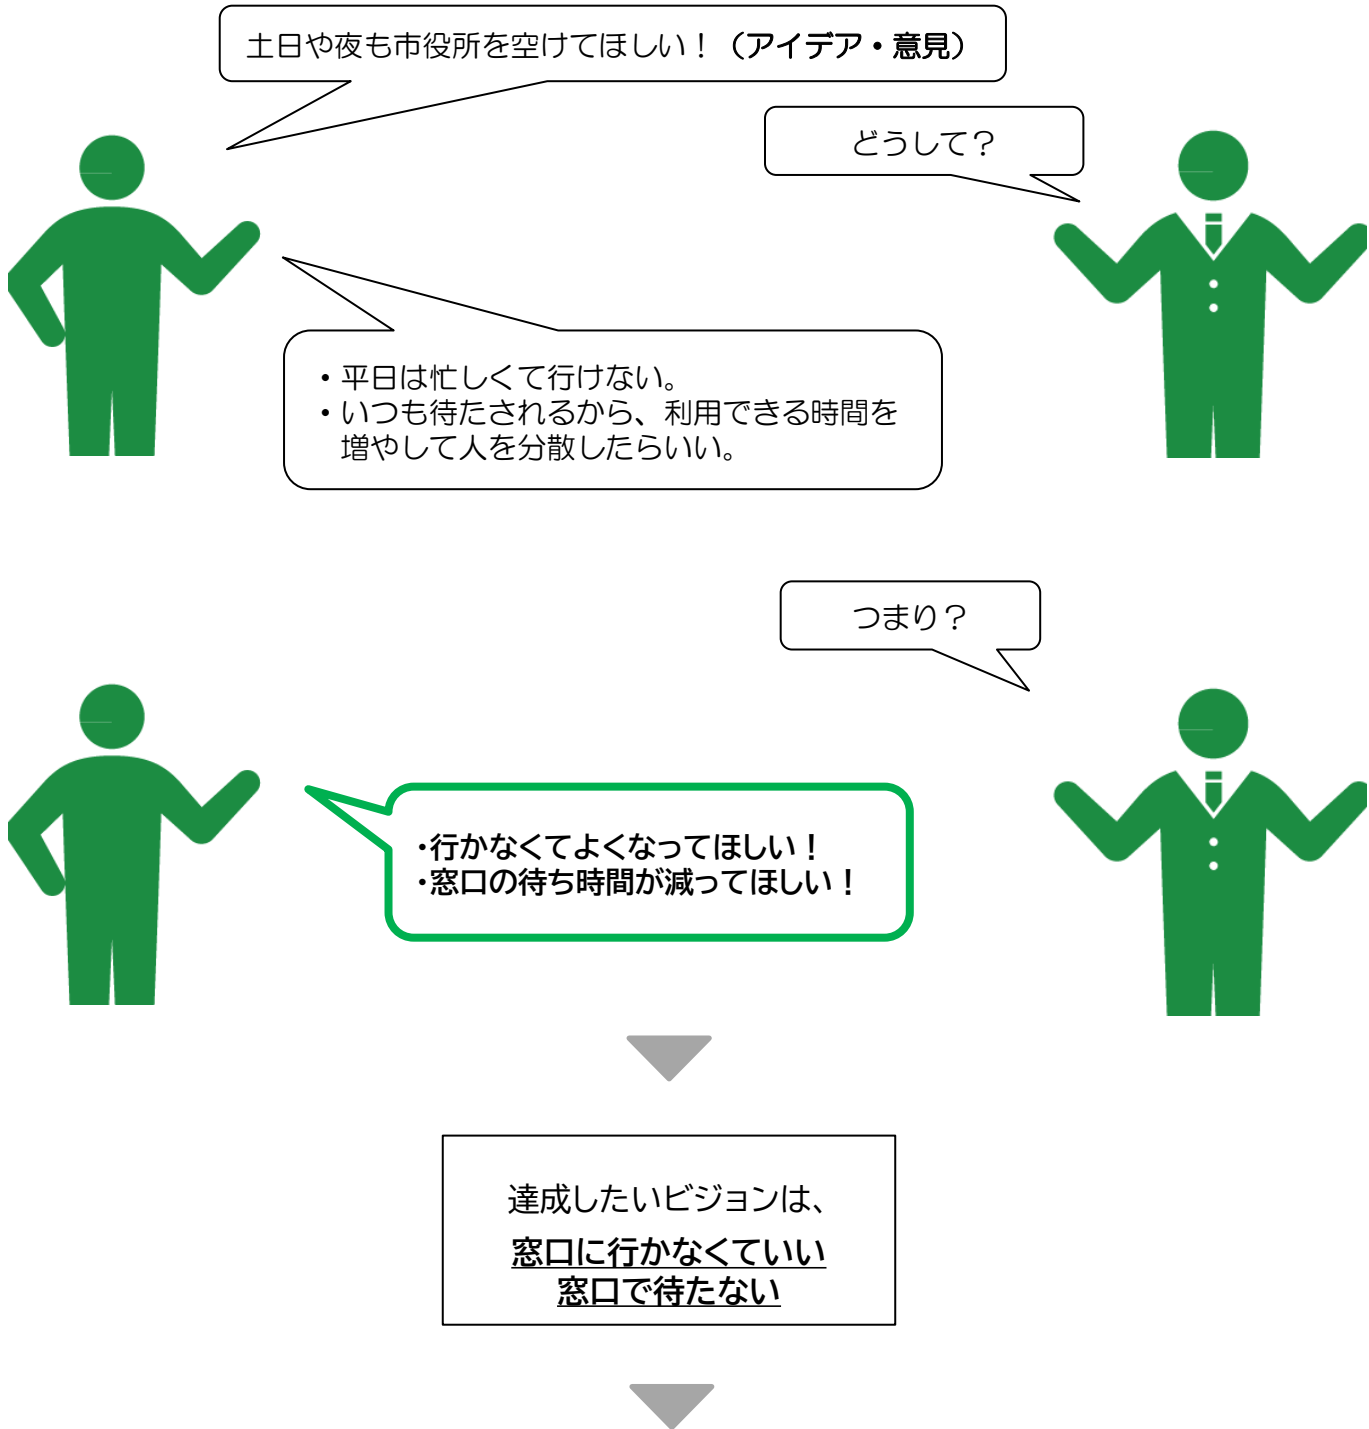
土日や夜も市役所を空けてほしい！（アイデア・意見）

どうして？

・平日は忙しくて行けない。
・いつも待たされるから、利用できる時間を増やして人を分散したらいい。

つまり？

・行かなくてよくなってほしい！
・窓口の待ち時間が減ってほしい！

達成したいビジョンは、

窓口に行かなくていい
窓口で待たない